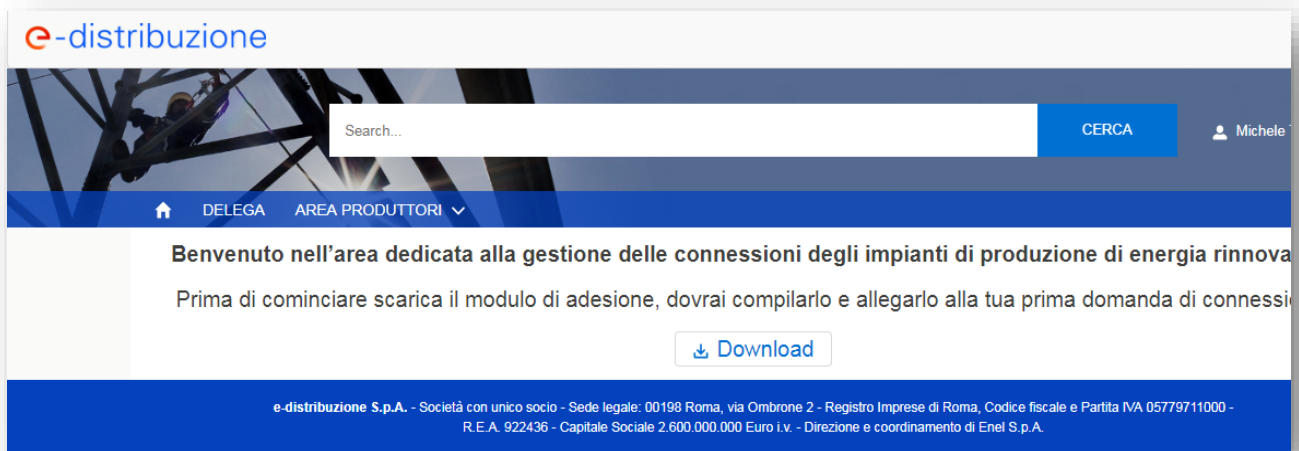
e-distribuzione

Search...

CERCA

Michele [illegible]

DELEGA AREA PRODUTTORI

Benvenuto nell'area dedicata alla gestione delle connessioni degli impianti di produzione di energia rinnova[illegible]

Prima di cominciare scarica il modulo di adesione, dovrai compilarlo e allegarlo alla tua prima domanda di connessi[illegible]

Download

e-distribuzione S.p.A. - Società con unico socio - Sede legale: 00198 Roma, via Ombrone 2 - Registro Imprese di Roma, Codice fiscale e Partita IVA 05779711000 - R.E.A. 922436 - Capitale Sociale 2.600.000.000 Euro i.v. - Direzione e coordinamento di Enel S.p.A.